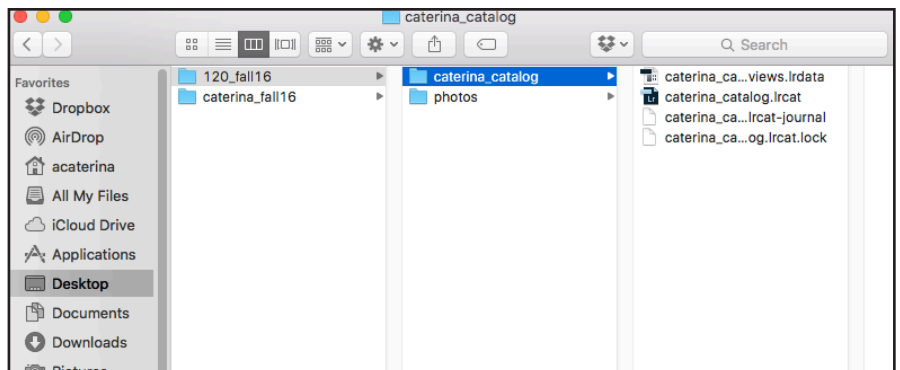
caterina_catalog

Search

Favorites
Dropbox
AirDrop
acaterina
All My Files
iCloud Drive
Applications
Desktop
Documents
Downloads
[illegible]

120_fall16
caterina_fall16

caterina_catalog
photos

caterina_ca...views.lrdata
caterina_catalog.lrcat
caterina_ca...lrcat-journal
caterina_ca...og.lrcat.lock